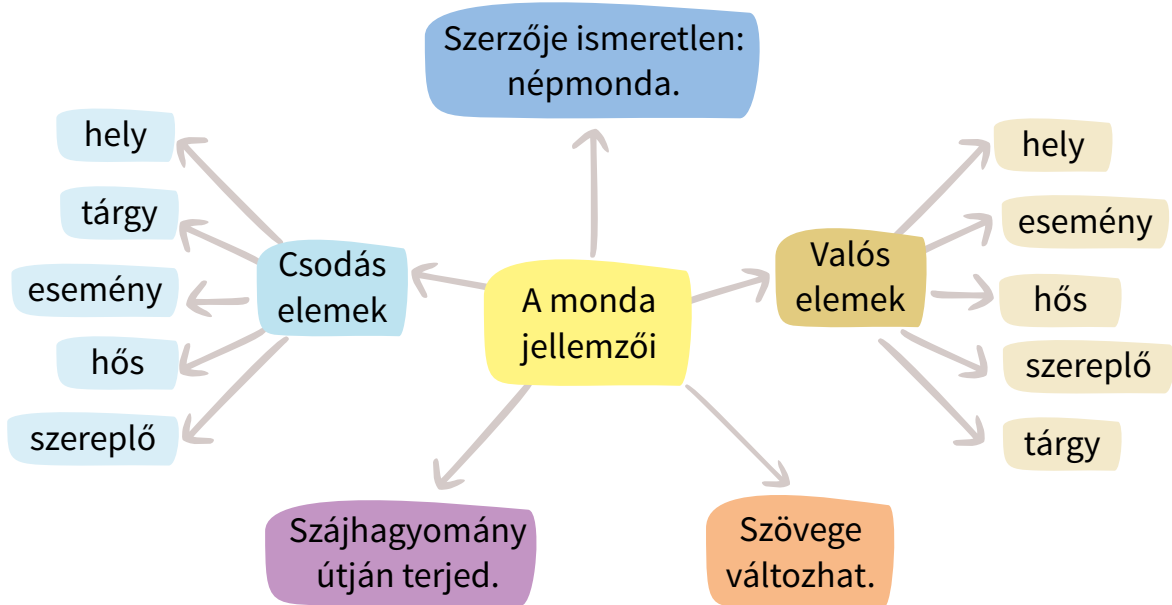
Szerzője ismeretlen: népmonda.

hely

tárgy

esemény

hős

szereplő

Csodás elemek

A monda jellemzői

Valós elemek

hely

esemény

hős

szereplő

tárgy

Szájhagyomány útján terjed.

Szövege változhat.